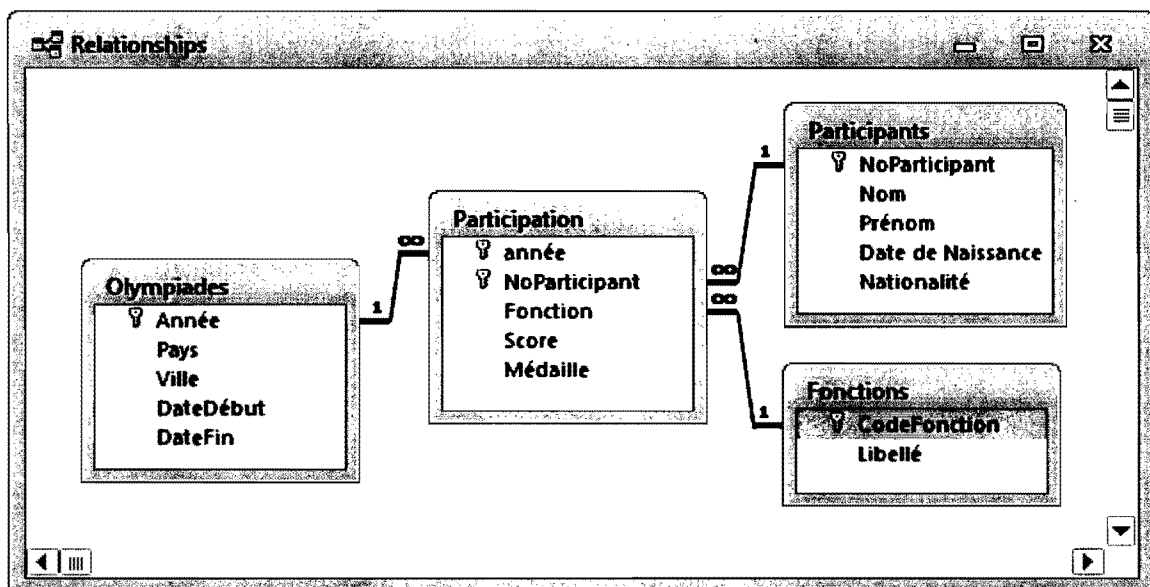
Relationships

Olympiades
Année
Pays
Ville
DateDébut
DateFin

1

∞

Participation
année
NoParticipant
Fonction
Score
Médaille

∞

1

Participants
NoParticipant
Nom
Prénom
Date de Naissance
Nationalité

∞

1

Fonctions
CodeFonction
Libellé